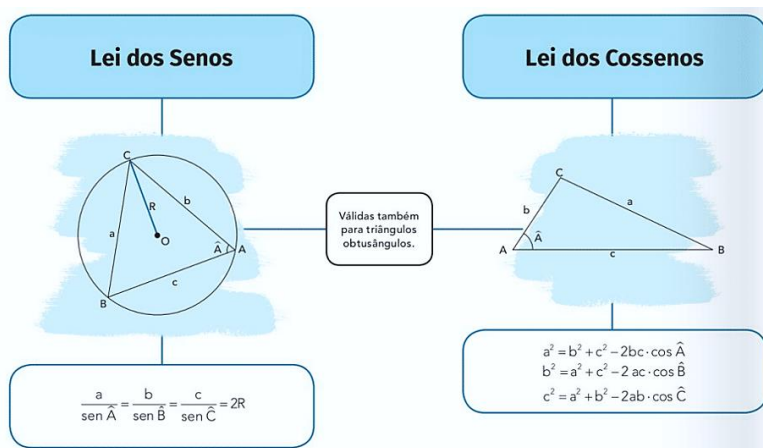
Lei dos Senos

Lei dos Cossenos

C
R
b
a
O
$\hat{A}$
A
c
B

Válidas também para triângulos obtusângulos.

C
b
a
A
$\hat{A}$
c
B

$a^2 = b^2 + c^2 - 2bc \cdot \cos \hat{A}$
$b^2 = a^2 + c^2 - 2\,ac \cdot \cos \hat{B}$
$c^2 = a^2 + b^2 - 2ab \cdot \cos \hat{C}$

$\frac{a}{\text{sen}\,\hat{A}} = \frac{b}{\text{sen}\,\hat{B}} = \frac{c}{\text{sen}\,\hat{C}} = 2R$